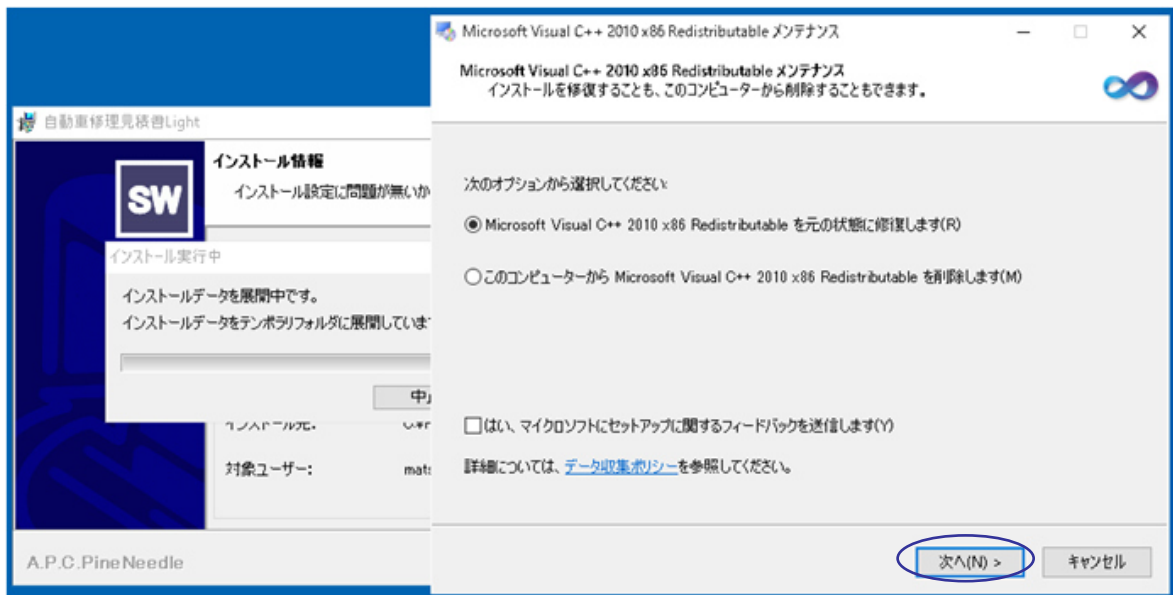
自動車修理見積書Light

インストール情報
インストール設定に問題が無いか

SW

インストール実行中

インストールデータを展開中です。
インストールデータをテンポラリフォルダに展開していま

中

インストール先:

対象ユーザー: mats

A.P.C.PineNeedle

Microsoft Visual C++ 2010 x86 Redistributable メンテナンス

Microsoft Visual C++ 2010 x86 Redistributable メンテナンス
インストールを修復することも、このコンピューターから削除することもできます。

次のオプションから選択してください:

◉ Microsoft Visual C++ 2010 x86 Redistributable を元の状態に修復します(R)

○ このコンピューターから Microsoft Visual C++ 2010 x86 Redistributable を削除します(M)

☐ はい、マイクロソフトにセットアップに関するフィードバックを送信します(Y)

詳細については、データ収集ポリシーを参照してください。

次へ(N) >

キャンセル